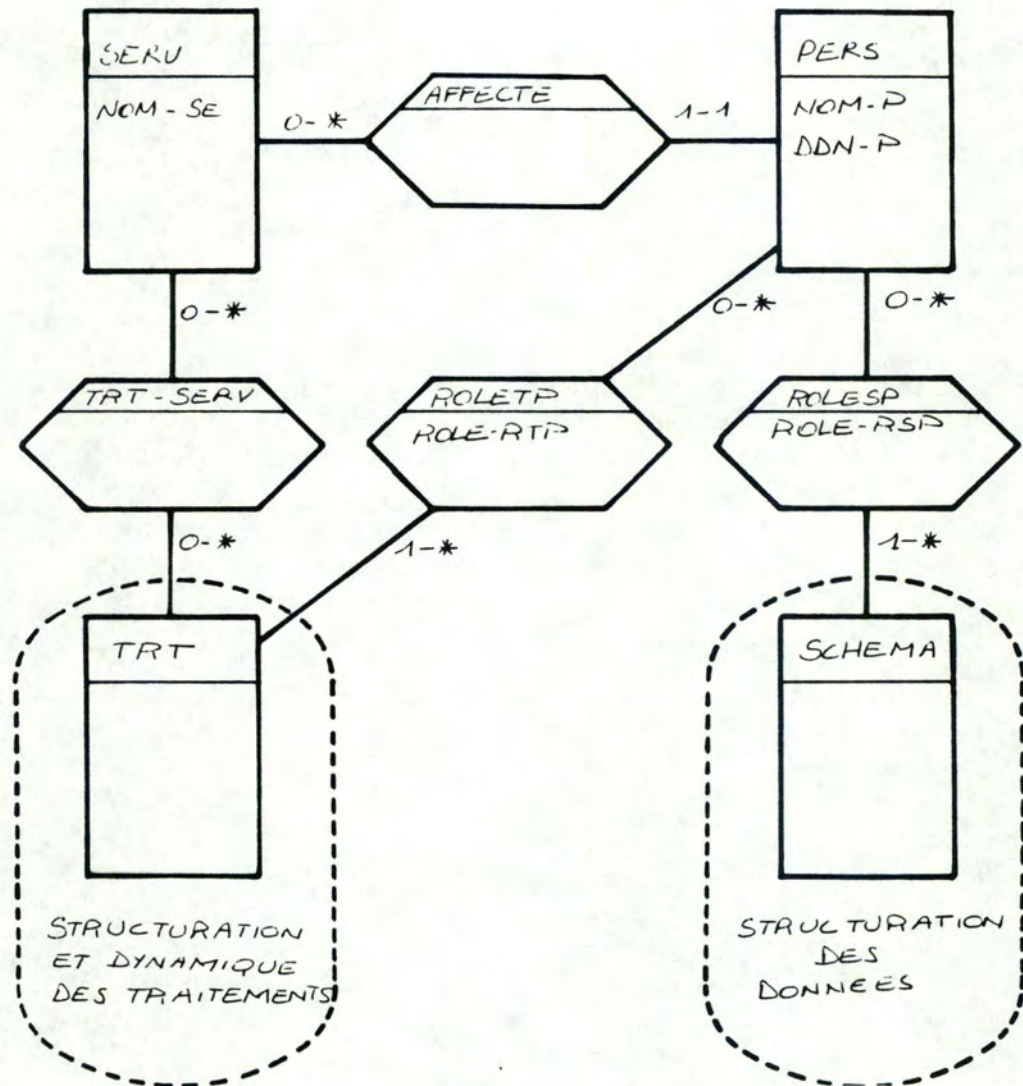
SERV
NOM-SE

0-*

AFFECTE

1-1

PERS
NOM-P
DDN-P

0-*

0-*

0-*

TRT-SERV

ROLETP
ROLE-RTP

ROLESP
ROLE-RSP

0-*

1-*

1-*

TRT

SCHEMA

STRUCTURATION ET DYNAMIQUE DES TRAITEMENTS

STRUCTURATION DES DONNEES